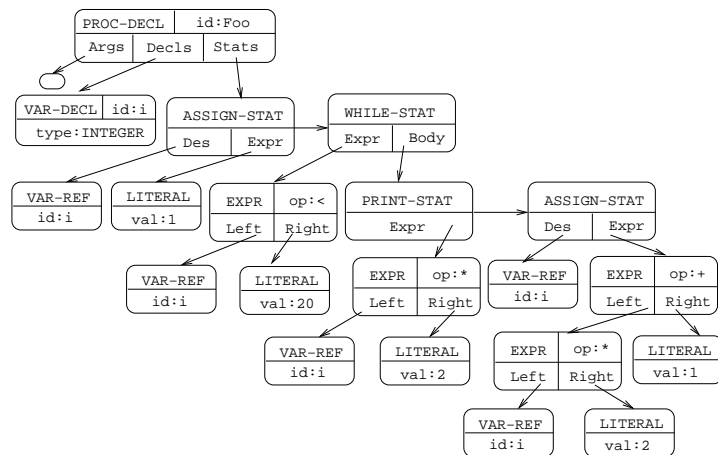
PROC-DECL id:Foo
Args Decls Stats

VAR-DECL id:i
type:INTEGER

ASSIGN-STAT
Des Expr

WHILE-STAT
Expr Body

VAR-REF
id:i

LITERAL
val:1

EXPR op:<
Left Right

PRINT-STAT
Expr

ASSIGN-STAT
Des Expr

VAR-REF
id:i

LITERAL
val:20

EXPR op:*
Left Right

VAR-REF
id:i

EXPR op:+
Left Right

VAR-REF
id:i

LITERAL
val:2

EXPR op:*
Left Right

LITERAL
val:1

VAR-REF
id:i

LITERAL
val:2